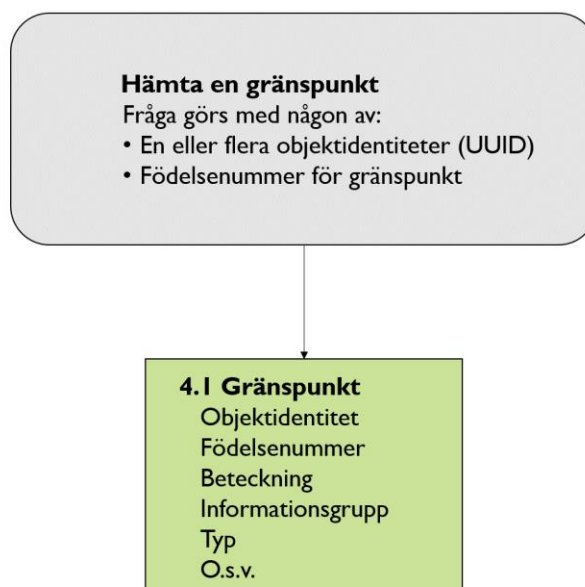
Hämta en gränspunkt
Fråga görs med någon av:
• En eller flera objektidentiteter (UUID)
• Födelsenummer för gränspunkt

4.1 Gränspunkt
Objektidentitet
Födelsenummer
Beteckning
Informationsgrupp
Typ
O.s.v.